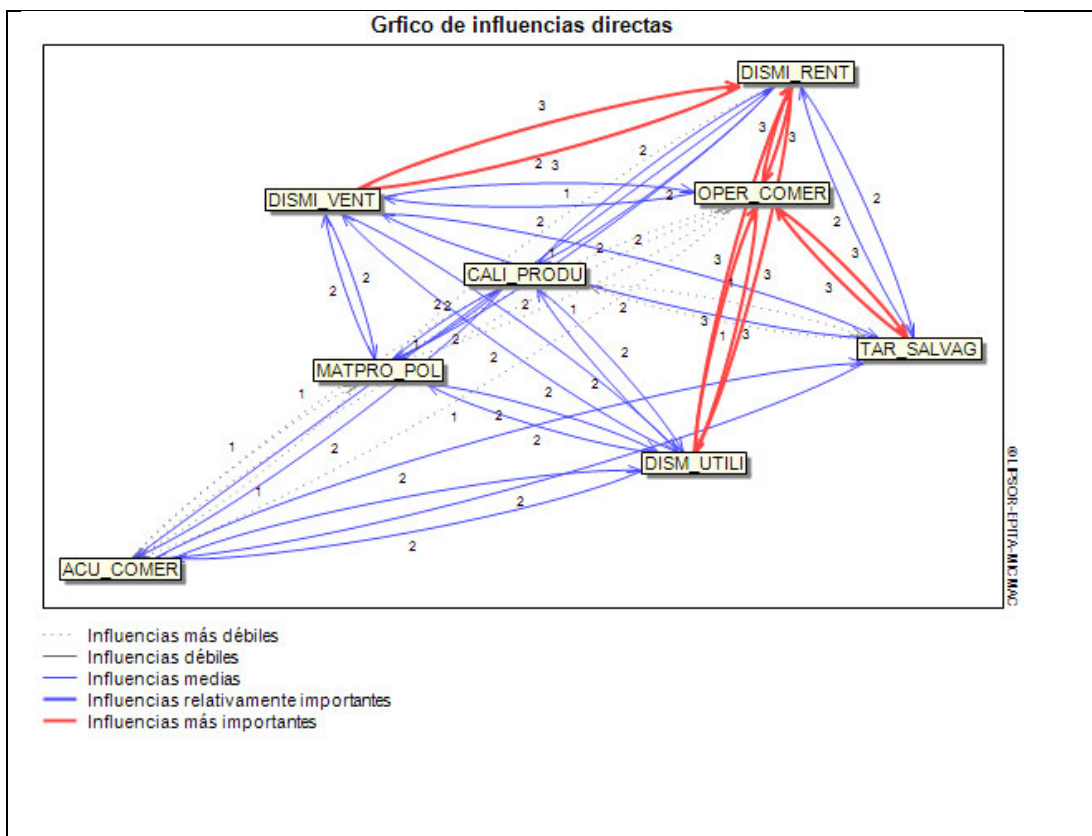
Grfico de influencias directas

DISMI_RENT
OPER_COMER
DISMI_VENT
CALI_PRODU
TAR_SALVAG
MATPRO_POL
DISM_UTILI
ACU_COMER

3
2 3
2
1
2
2
3
3
2
2
2
2
1
2
2
3
3
3
2 2
1
2
2
2
3
1
3
2
2
2
2
1
1
2
2
2
2
1
1
2
2
2
2

©LIPSOR-EPITA-MICMAC

Influencias más débiles
Influencias débiles
Influencias medias
Influencias relativamente importantes
Influencias más importantes